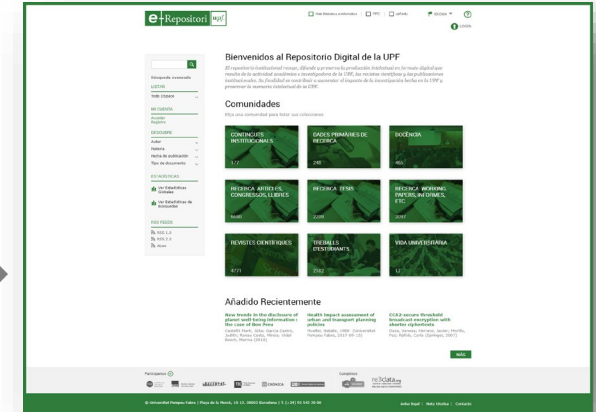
e-Repositori upf

Bienvenidos al Repositorio Digital de la UPF

Comunidades

Elija una comunidad para listar sus colecciones

Búsqueda avanzada

LISTAR

Todo DSpace

MI CUENTA

Acceder
Registro

DESCUBRE

Autor
Materia
Fecha de publicación
Tipo de documento

ESTADÍSTICAS

Ver Estadísticas Globales

Ver Estadísticas de Accesos

RSS FEEDS

RSS 1.0
RSS 2.0
Atom

CONTINGUTS INSTITUCIONALS
177

DADES PRIMÀRIES DE RECERCA
248

DOCÈNCIA
465

RECERCA: ARTICLES, CONGRESSOS, LLIBRES
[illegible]

RECERCA: TESIS
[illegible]

RECERCA: WORKING PAPERS, INFORMES, ETC.
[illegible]

REVISTES CIENTÍFIQUES
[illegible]

TREBALLS D'ESTUDIANTS
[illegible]

VIDA UNIVERSITÀRIA
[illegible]

Añadido Recientemente

New trends in the disclosure of planet well-being information: the case of Bon Pore

Health impact assessment of urban and transport planning policies

CCA2-secure threshold broadcast encryption with shorter ciphertexts

MÁS

© Universitat Pompeu Fabra | Plaça de la Mercè, 10-12, 08002 Barcelona | T. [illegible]